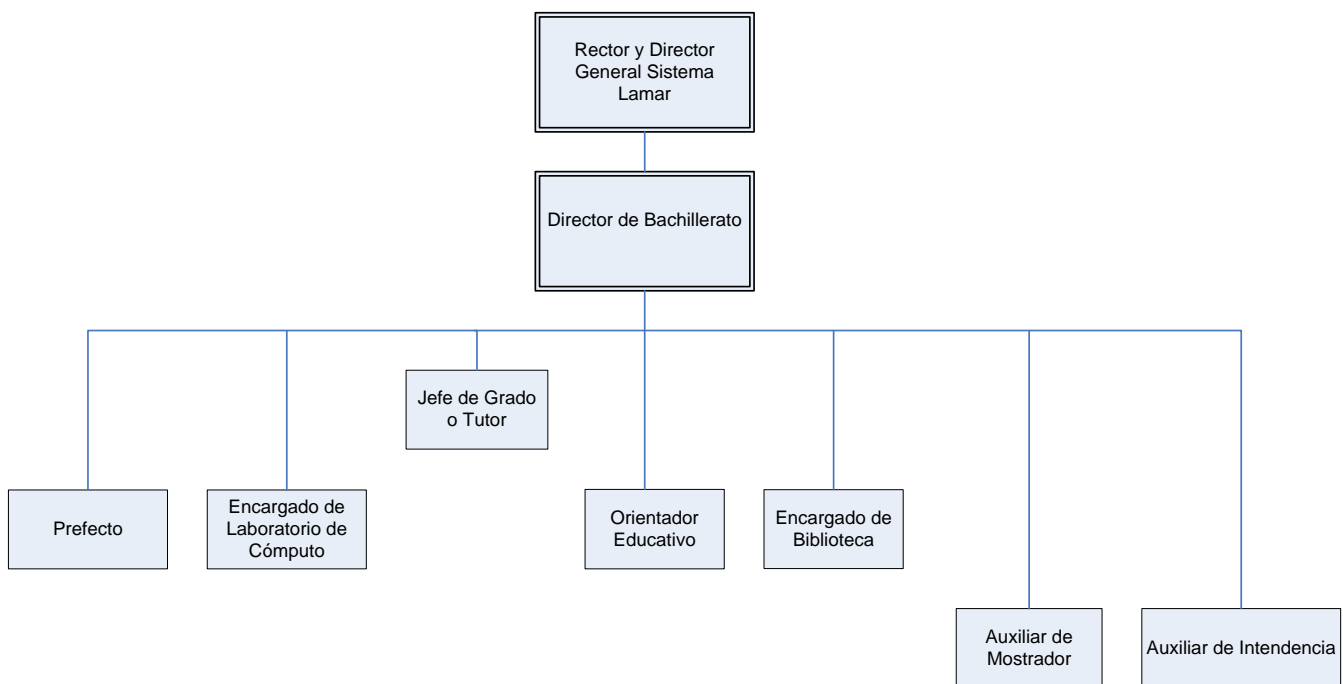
Rector y Director General Sistema Lamar

Director de Bachillerato

Jefe de Grado o Tutor

Prefecto

Encargado de Laboratorio de Cómputo

Orientador Educativo

Encargado de Biblioteca

Auxiliar de Mostrador

Auxiliar de Intendencia